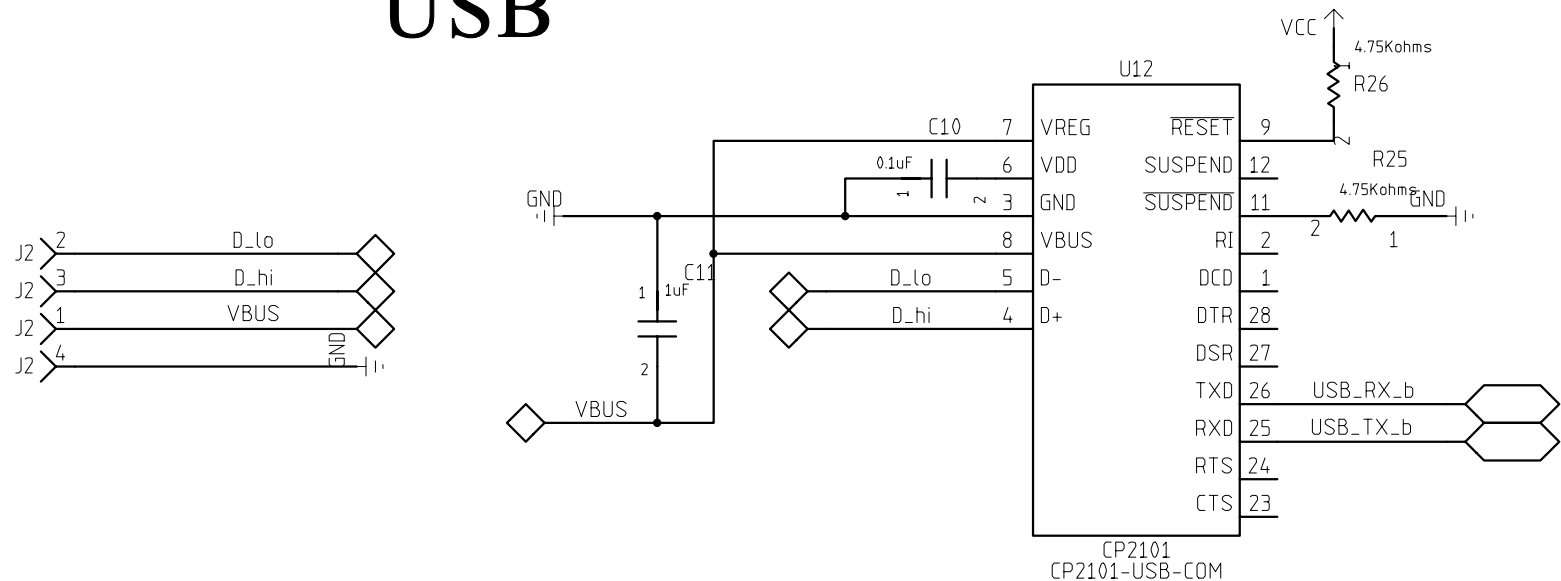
USB

VCC
4.75Kohms
R26
U12
C10
7 VREG
6 VDD
3 GND
8 VBUS
5 D-
4 D+
$\overline{RESET}$ 9
SUSPEND 12
$\overline{SUSPEND}$ 11
RI 2
DCD 1
DTR 28
DSR 27
TXD 26
RXD 25
RTS 24
CTS 23
0.1uF
1
2
R25
4.75Kohms
GND
2
1
GND
J2 2 D_lo
J2 3 D_hi
J2 1 VBUS
J2 4
GND
C11
1 1uF
2
D_lo
D_hi
VBUS
USB_RX_b
USB_TX_b
CP2101
CP2101-USB-COM